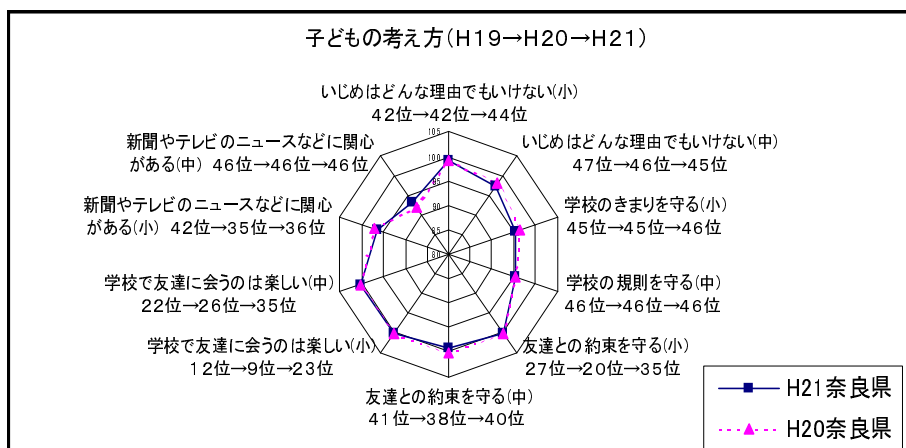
子どもの考え方(H19→H20→H21)

いじめはどんな理由でもいけない(小)
42位→42位→44位

いじめはどんな理由でもいけない(中)
47位→46位→45位

学校のきまりを守る(小)
45位→45位→46位

学校の規則を守る(中)
46位→46位→46位

友達との約束を守る(小)
27位→20位→35位

友達との約束を守る(中)
41位→38位→40位

学校で友達に会うのは楽しい(小)
12位→9位→23位

学校で友達に会うのは楽しい(中)
22位→26位→35位

新聞やテレビのニュースなどに関心がある(小) 42位→35位→36位

新聞やテレビのニュースなどに関心がある(中) 46位→46位→46位

105
100
95
90
85
80

H21奈良県
H20奈良県